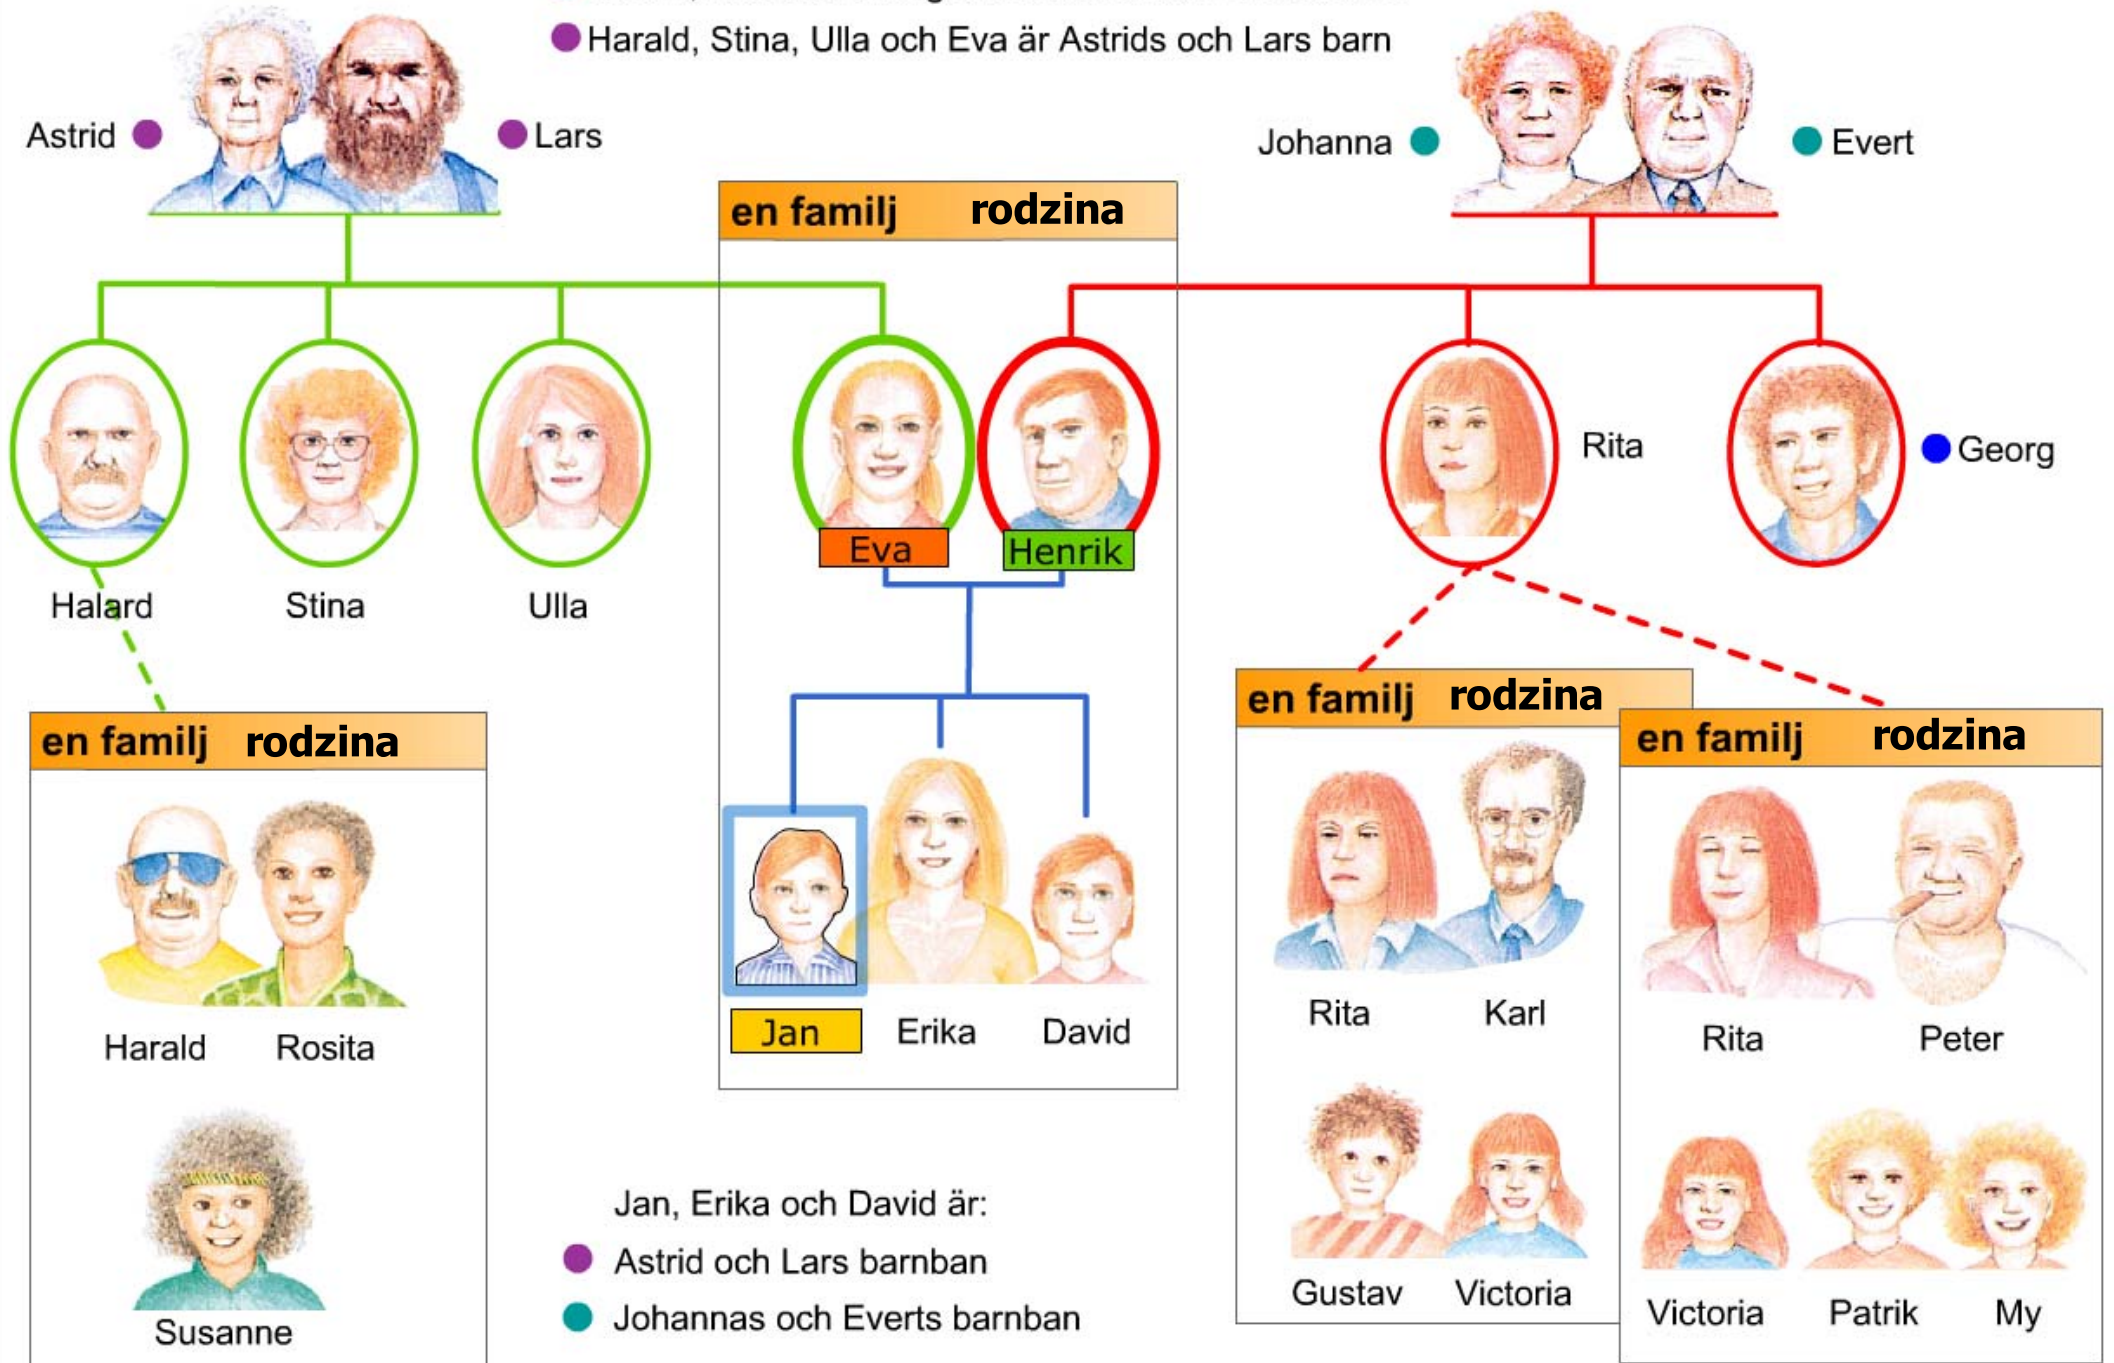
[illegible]
Harald, Stina, Ulla och Eva är Astrids och Lars barn

Astrid
Lars
Johanna
Evert

en familj rodzina

Halard
Stina
Ulla
Eva
Henrik
Rita
Georg

en familj rodzina
Harald
Rosita
Susanne

Jan
Erika
David

en familj rodzina
Rita
Karl
Gustav
Victoria

en familj rodzina
Rita
Peter
Victoria
Patrik
My

Jan, Erika och David är:
Astrid och Lars barnban
Johannas och Everts barnban